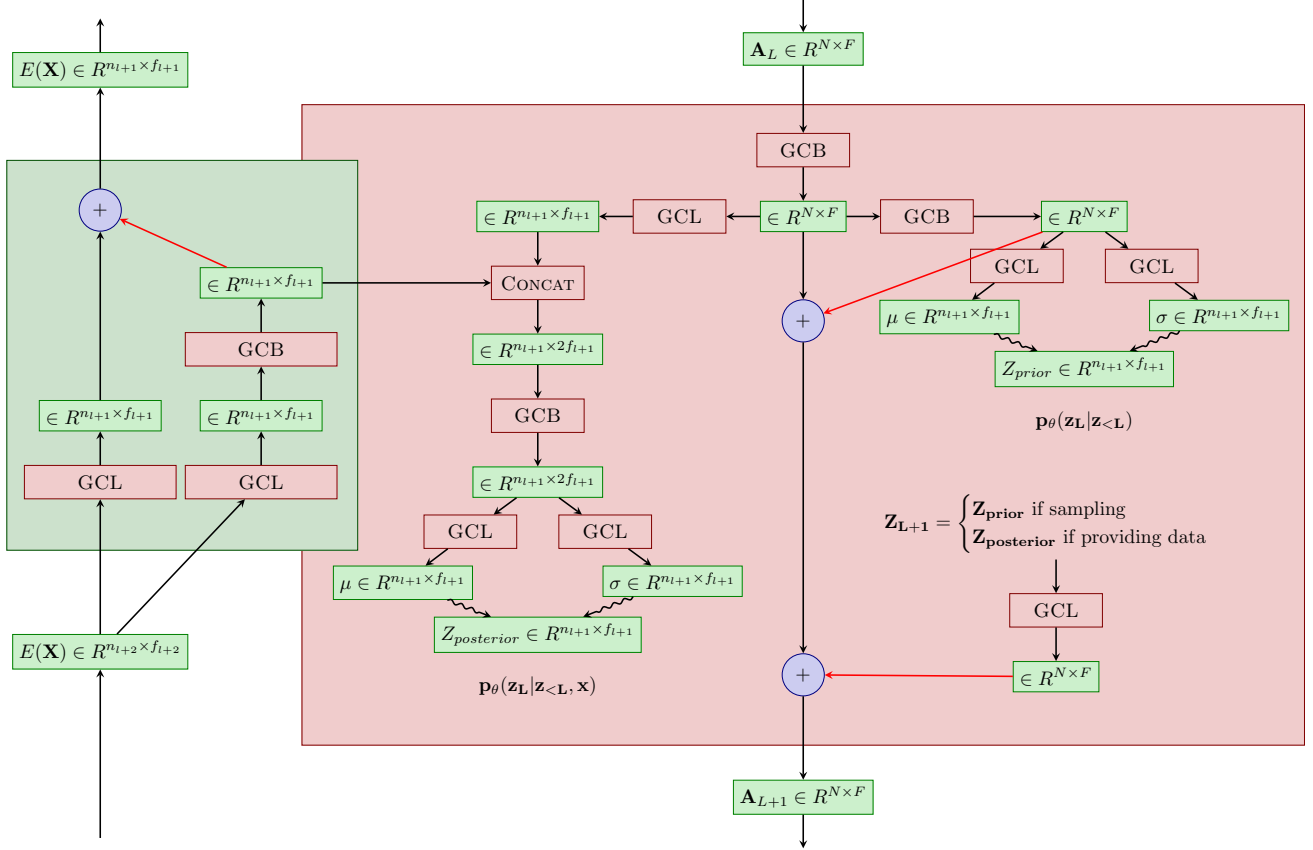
$E(\mathbf{X}) \in R^{n_{l+1} \times f_{l+1}}$

$+$

$\in R^{n_{l+1} \times f_{l+1}}$

GCB

$\in R^{n_{l+1} \times f_{l+1}}$

$\in R^{n_{l+1} \times f_{l+1}}$

GCL

GCL

$E(\mathbf{X}) \in R^{n_{l+2} \times f_{l+2}}$

$\mathbf{A}_L \in R^{N \times F}$

GCB

$\in R^{n_{l+1} \times f_{l+1}}$

GCL

$\in R^{N \times F}$

GCB

$\in R^{N \times F}$

CONCAT

GCL

GCL

$+$

$\mu \in R^{n_{l+1} \times f_{l+1}}$

$\sigma \in R^{n_{l+1} \times f_{l+1}}$

$\in R^{n_{l+1} \times 2f_{l+1}}$

$Z_{prior} \in R^{n_{l+1} \times f_{l+1}}$

GCB

$\mathbf{p}_\theta(\mathbf{z_L}|\mathbf{z_{<L}})$

$\in R^{n_{l+1} \times 2f_{l+1}}$

GCL

GCL

$\mathbf{Z_{L+1}} = \begin{cases} \mathbf{Z_{prior}} \text{ if sampling} \\ \mathbf{Z_{posterior}} \text{ if providing data} \end{cases}$

$\mu \in R^{n_{l+1} \times f_{l+1}}$

$\sigma \in R^{n_{l+1} \times f_{l+1}}$

GCL

$Z_{posterior} \in R^{n_{l+1} \times f_{l+1}}$

$+$

$\in R^{N \times F}$

$\mathbf{p}_\theta(\mathbf{z_L}|\mathbf{z_{<L}}, \mathbf{x})$

$\mathbf{A}_{L+1} \in R^{N \times F}$